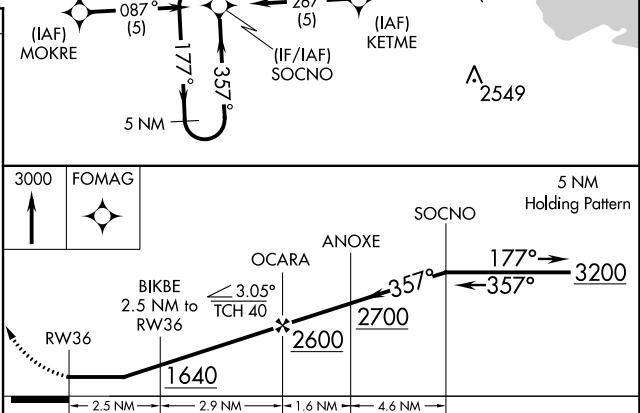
(IAF)
MOKRE

087°
(5)

287°
(5)

(IAF)
KETME

177°

357°

(IF/IAF)
SOCNO

2549

5 NM

3000

FOMAG

5 NM
Holding Pattern

SOCNO

ANOXE

OCARA

BIKBE
2.5 NM to
RW36

3.05°
TCH 40

177°

357°

357°

3200

2700

2600

1640

RW36

2.5 NM

2.9 NM

1.6 NM

4.6 NM